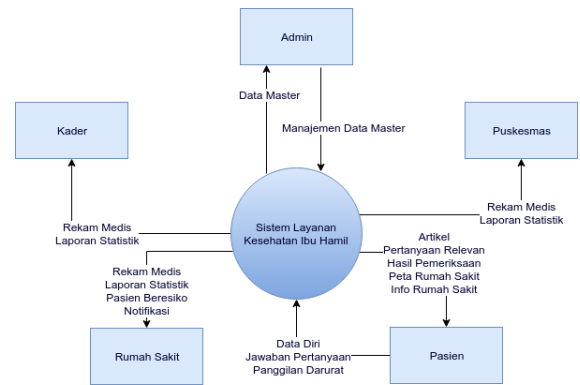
Admin

Data Master

Manajemen Data Master

Kader

Puskesmas

Rekam Medis
Laporan Statistik

Sistem Layanan
Kesehatan Ibu Hamil

Rekam Medis
Laporan Statistik

Artikel
Pertanyaan Relevan
Hasil Pemeriksaan
Peta Rumah Sakit
Info Rumah Sakit

Rekam Medis
Laporan Statistik
Pasien Beresiko
Notifikasi

Rumah Sakit

Data Diri
Jawaban Pertanyaan
Panggilan Darurat

Pasien